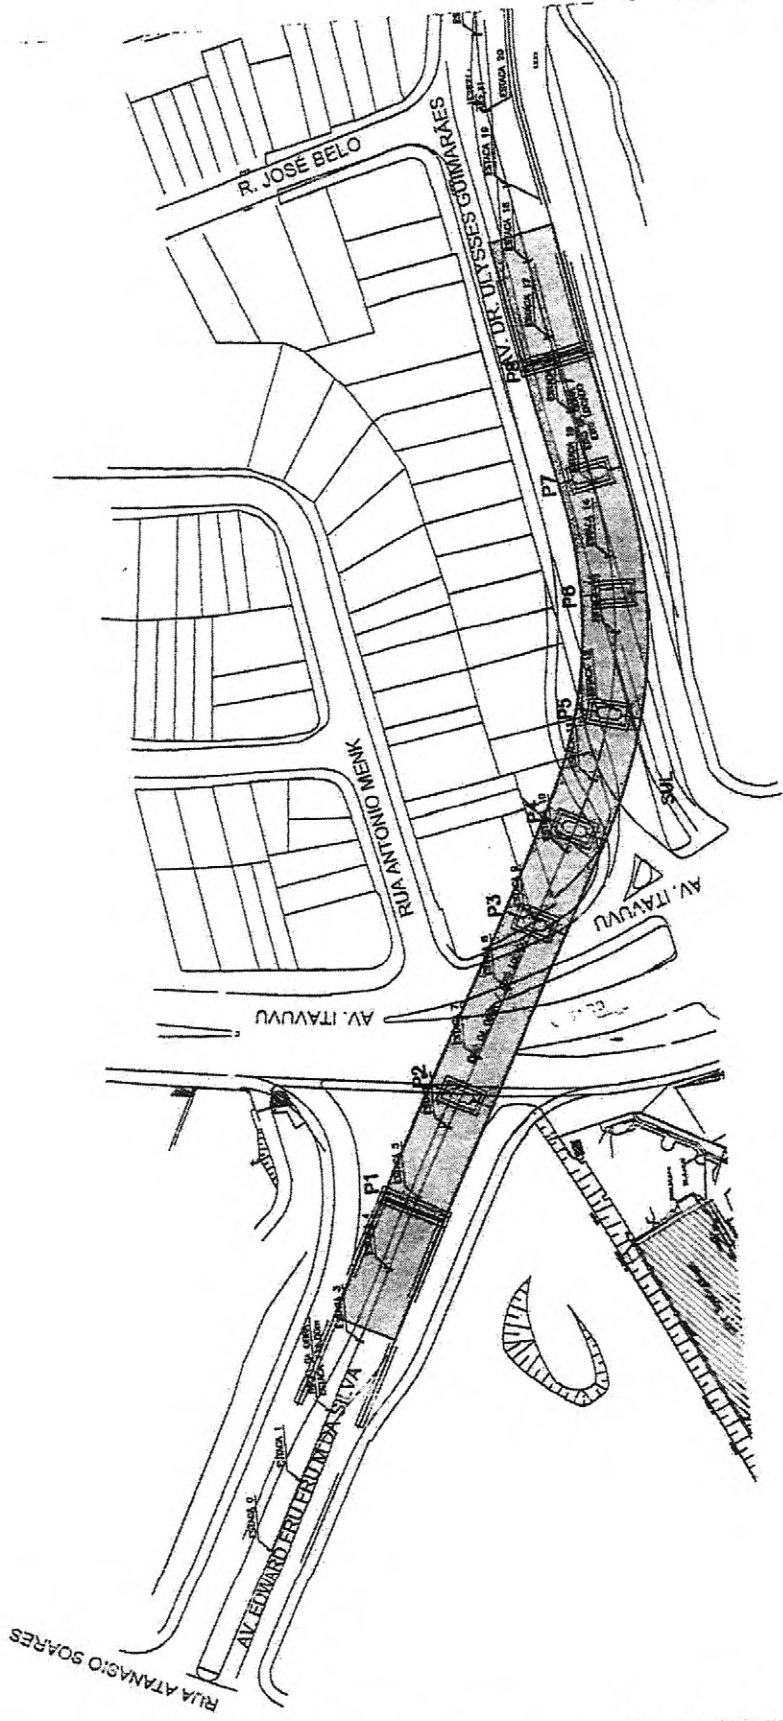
R. JOSÉ BELO

PRAV. DR. ULYSSES GUIMARÃES

ESTACA 20

ESTACA 19

ESTACA 18

ESTACA 17

P8

P7

P6

P5

P4

P3

P2

P1

RUA ANTONIO MENK

AV. ITAVUVU

AV. ITAVUVU

SUL

AV. EDWARD FRUFRUM DA SILVA

RUA ATANASIO SOARES

ESTACA 0

ESTACA 1

ESTACA 3

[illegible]